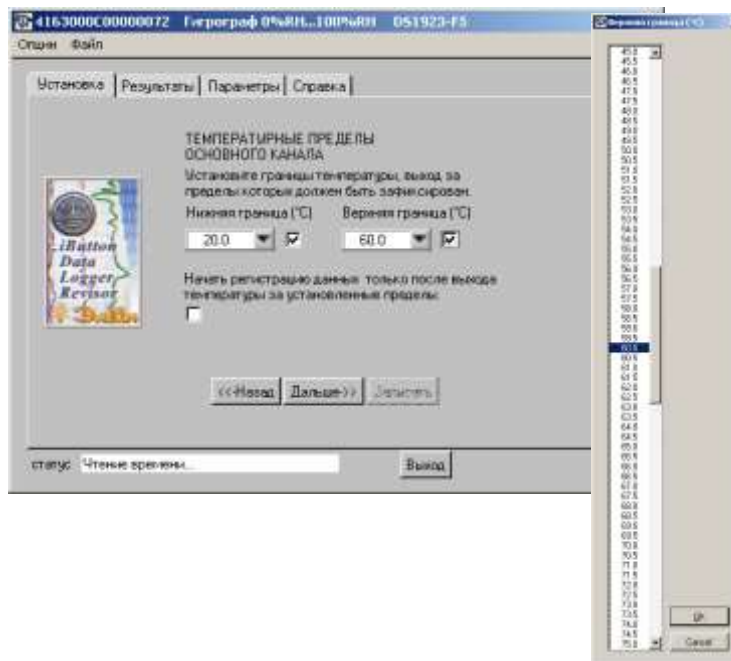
4163000C00000072 Гигрограф 0%RH...100%RH DS1923-F5
Опции Файл

Установка | Результаты | Параметры | Справка

ТЕМПЕРАТУРНЫЕ ПРЕДЕЛЫ ОСНОВНОГО КАНАЛА
Установите границы температуры, выход за пределы которых должен быть зафиксирован.
Нижняя граница (°C) Верхняя граница (°C)
20.0 60.0

Начать регистрацию данных только после выхода температуры за установленные пределы:

iButton Data Logger Revisor

<<Назад Дальше>> Запустить

статус: Чтение времени... Выход

Верхняя граница (°C)
45.0
45.5
46.0
46.5
47.0
47.5
48.0
48.5
49.0
49.5
50.0
50.5
51.0
51.5
52.0
52.5
53.0
53.5
54.0
54.5
55.0
55.5
56.0
56.5
57.0
57.5
58.0
58.5
59.0
59.5
60.0
60.5
61.0
61.5
62.0
62.5
63.0
63.5
64.0
64.5
65.0
65.5
66.0
66.5
67.0
67.5
68.0
68.5
69.0
69.5
70.0
70.5
71.0
71.5
72.0
72.5
73.0
73.5
74.0
74.5
75.0
Ok
Cancel